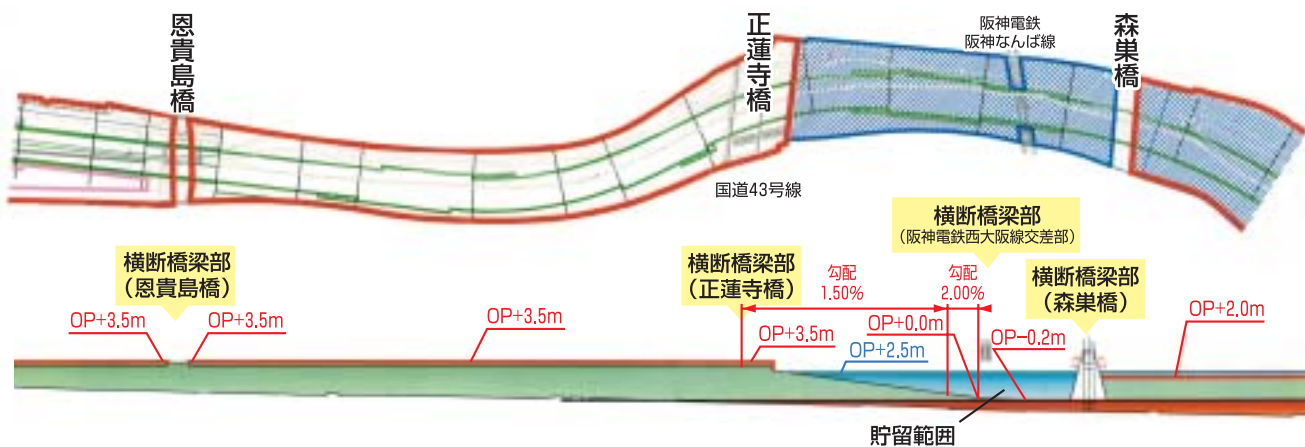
恩貴島橋

正蓮寺橋

阪神電鉄
阪神なんば線

森巣橋

国道43号線

横断橋梁部
（阪神電鉄西大阪線交差部）

横断橋梁部
（恩貴島橋）

横断橋梁部
（正蓮寺橋）

勾配
1.50%

勾配
2.00%

横断橋梁部
（森巣橋）

OP+3.5m

OP+3.5m

OP+3.5m

OP+3.5m

OP+0.0m

OP−0.2m

OP+2.5m

OP+2.0m

貯留範囲